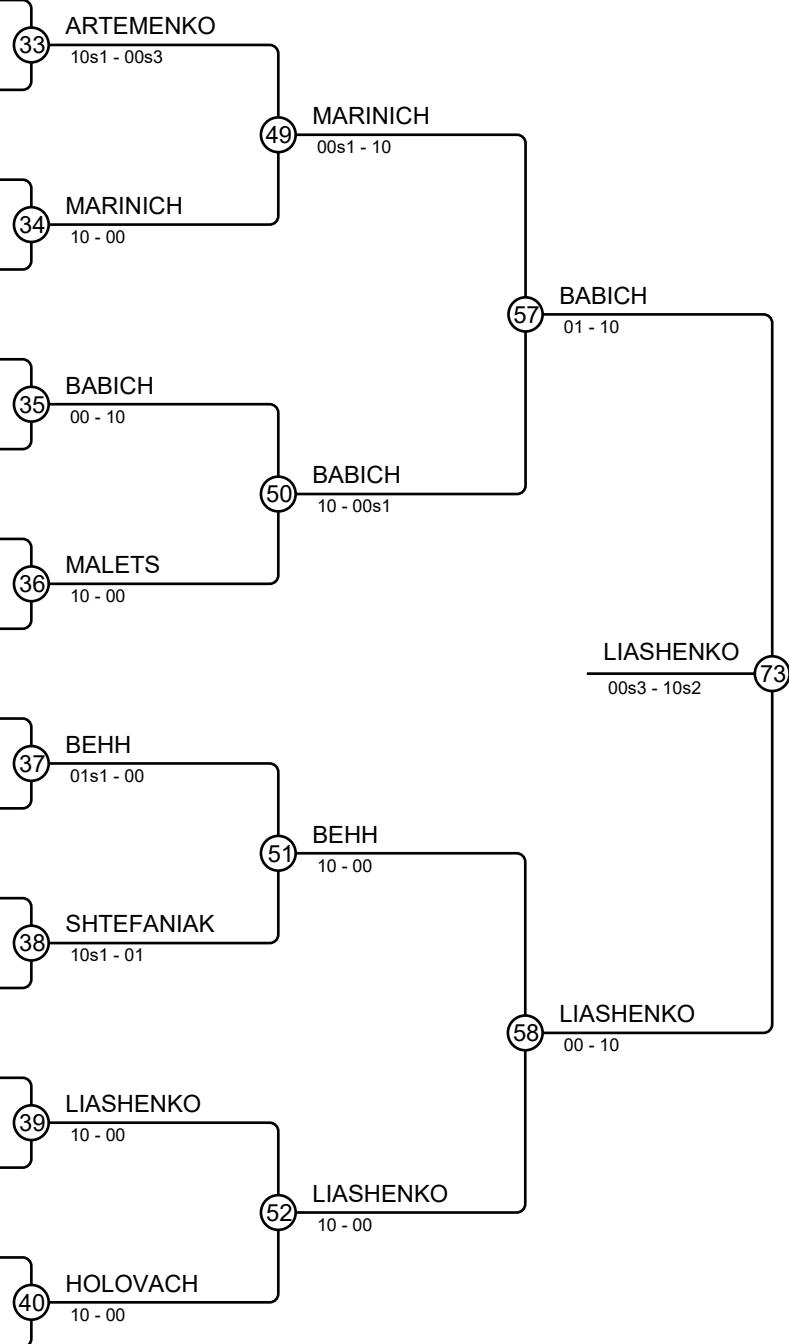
33 ARTEMENKO
10s1 - 00s3

49 MARINICH
00s1 - 10

34 MARINICH
10 - 00

57 BABICH
01 - 10

35 BABICH
00 - 10

50 BABICH
10 - 00s1

36 MALETS
10 - 00

LIASHENKO
00s3 - 10s2
73

37 BEHH
01s1 - 00

51 BEHH
10 - 00

38 SHTEFANIAK
10s1 - 01

58 LIASHENKO
00 - 10

39 LIASHENKO
10 - 00

52 LIASHENKO
10 - 00

40 HOLOVACH
10 - 00